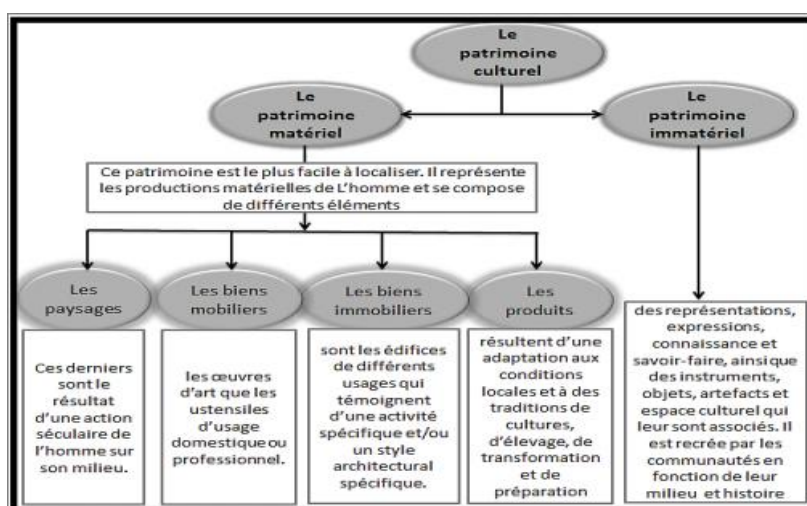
Le patrimoine culturel

Le patrimoine matériel

Le patrimoine immatériel

Ce patrimoine est le plus facile à localiser. Il représente les productions matérielles de L'homme et se compose de différents éléments

Les paysages

Les biens mobiliers

Les biens immobiliers

Les produits

Ces derniers sont le résultat d'une action séculaire de l'homme sur son milieu.

les œuvres d'art que les ustensiles d'usage domestique ou professionnel.

sont les édifices de différents usages qui témoignent d'une activité spécifique et/ou un style architectural spécifique.

résultent d'une adaptation aux conditions locales et à des traditions de cultures, d'élevage, de transformation et de préparation

des représentations, expressions, connaissance et savoir-faire, ainsi que des instruments, objets, artefacts et espace culturel qui leur sont associés. Il est recrée par les communautés en fonction de leur milieu et histoire